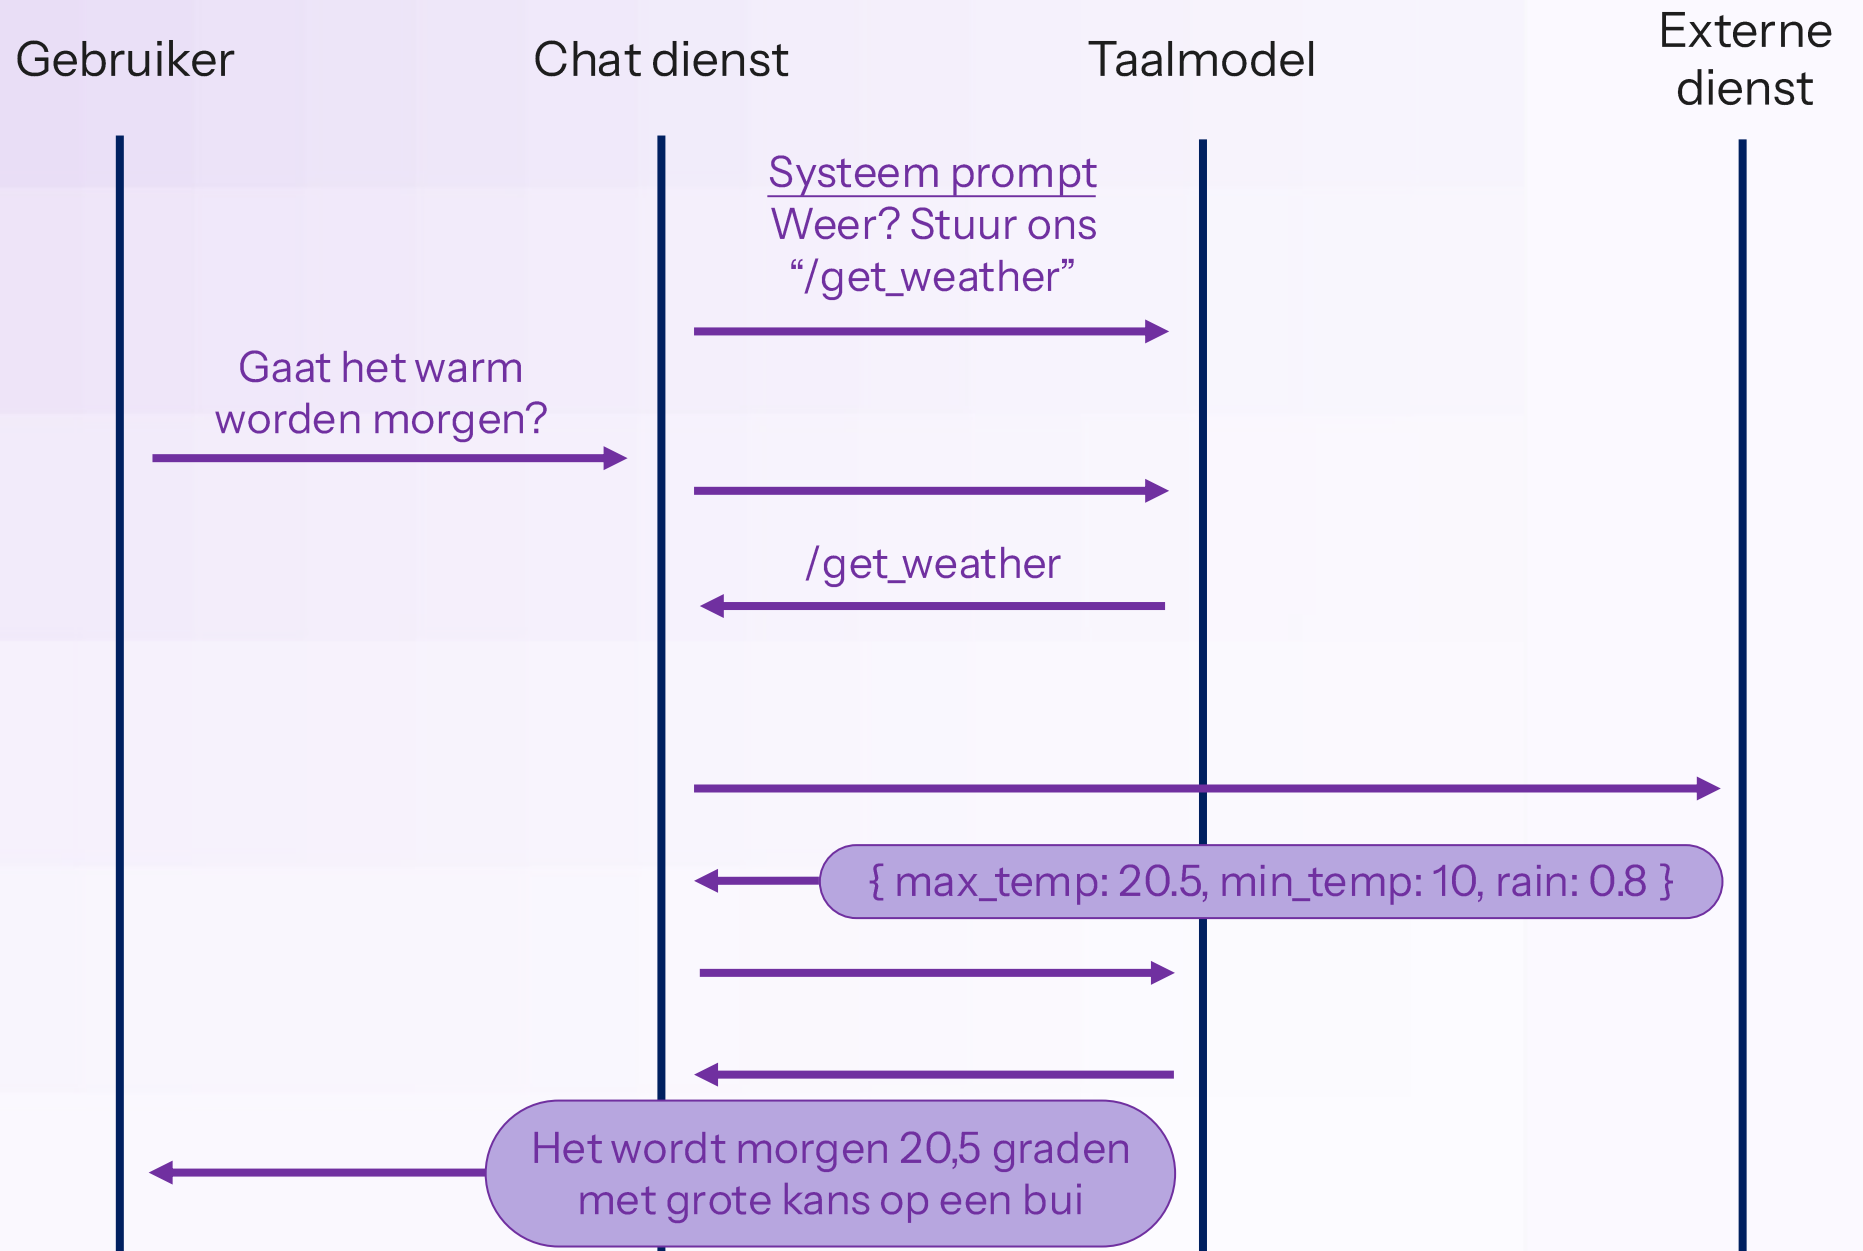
Gebruiker

Chat dienst

Taalmodel

Externe dienst

Systeem prompt
Weer? Stuur ons “/get_weather”

Gaat het warm worden morgen?

/get_weather

{ max_temp: 20.5, min_temp: 10, rain: 0.8 }

Het wordt morgen 20,5 graden met grote kans op een bui